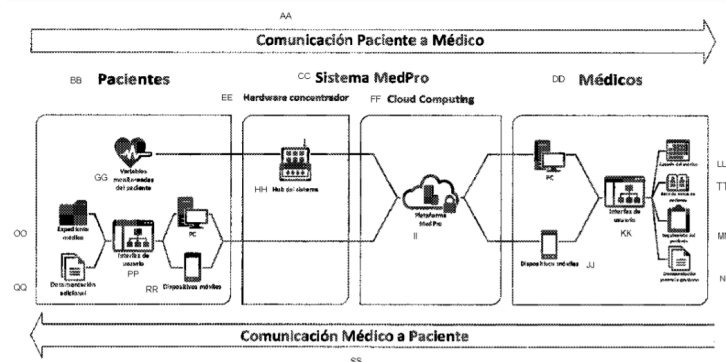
AA

Comunicación Paciente a Médico

BB Pacientes

CC Sistema MedPro

DD Médicos

EE Hardware concentrador

FF Cloud Computing

GG Variables monitoreadas del paciente

HH Hub del sistema

Plataforma MedPro

II

PC

Interfaz de usuario

KK

Dispositivos móviles

JJ

LL

TT

MM

N

OO Expediente médico

QQ Documentación adicional

Interfaz de usuario

PP

PC

RR Dispositivos móviles

Comunicación Médico a Paciente

SS